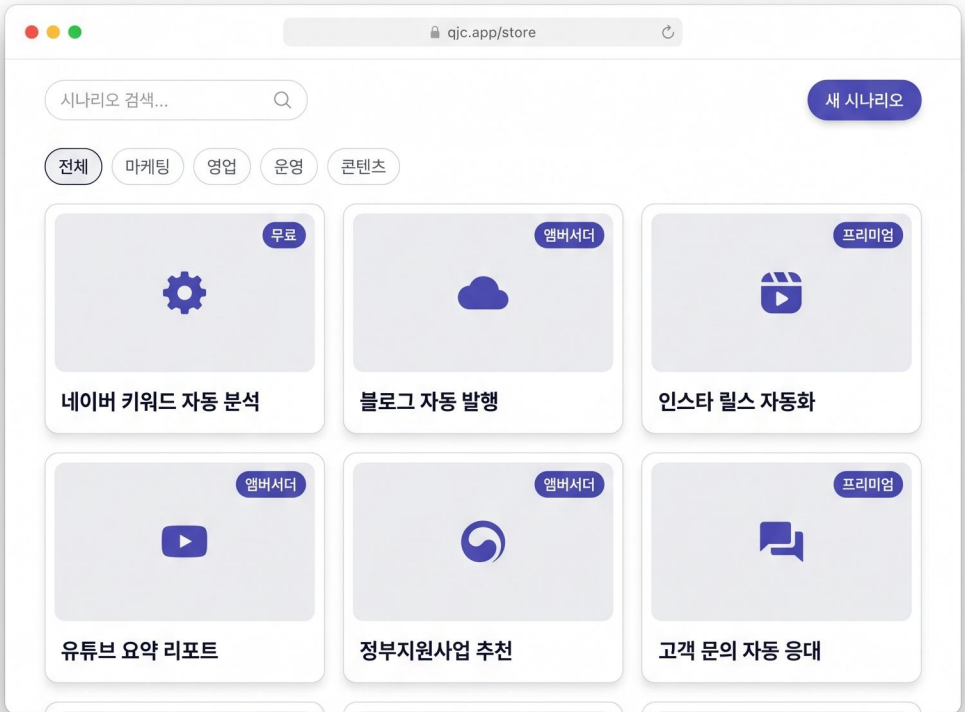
qjc.app/store

시나리오 검색...

새 시나리오

전체
마케팅
영업
운영
콘텐츠

무료
네이버 키워드 자동 분석

앰버서더
블로그 자동 발행

프리미엄
인스타 릴스 자동화

앰버서더
유튜브 요약 리포트

앰버서더
정부지원사업 추천

프리미엄
고객 문의 자동 응대